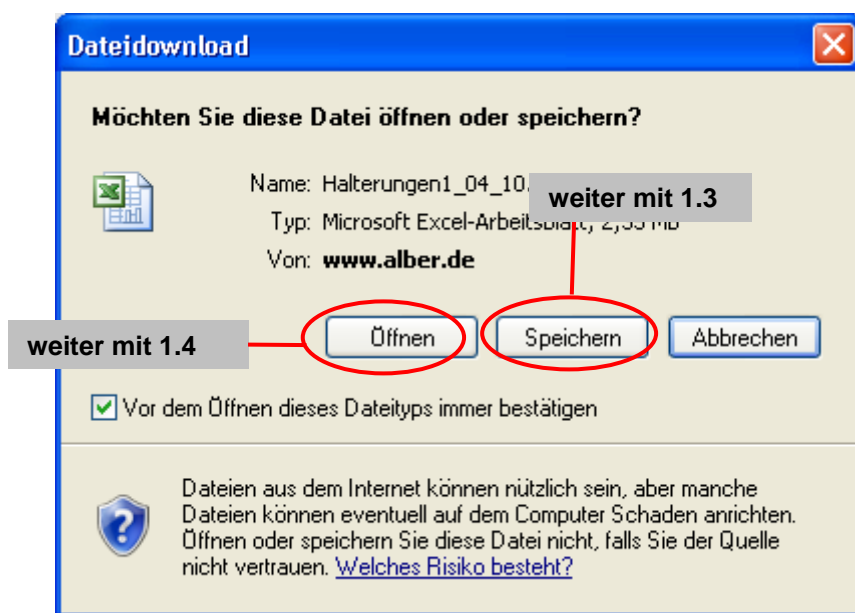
Dateidownload

Möchten Sie diese Datei öffnen oder speichern?

Name: Halterungen1_04_10.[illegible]

Typ: Microsoft Excel-Arbeits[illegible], 2,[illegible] MB

Von: www.alber.de

weiter mit 1.3

weiter mit 1.4

Öffnen

Speichern

Abbrechen

Vor dem Öffnen dieses Dateityps immer bestätigen

Dateien aus dem Internet können nützlich sein, aber manche Dateien können eventuell auf dem Computer Schaden anrichten. Öffnen oder speichern Sie diese Datei nicht, falls Sie der Quelle nicht vertrauen. Welches Risiko besteht?